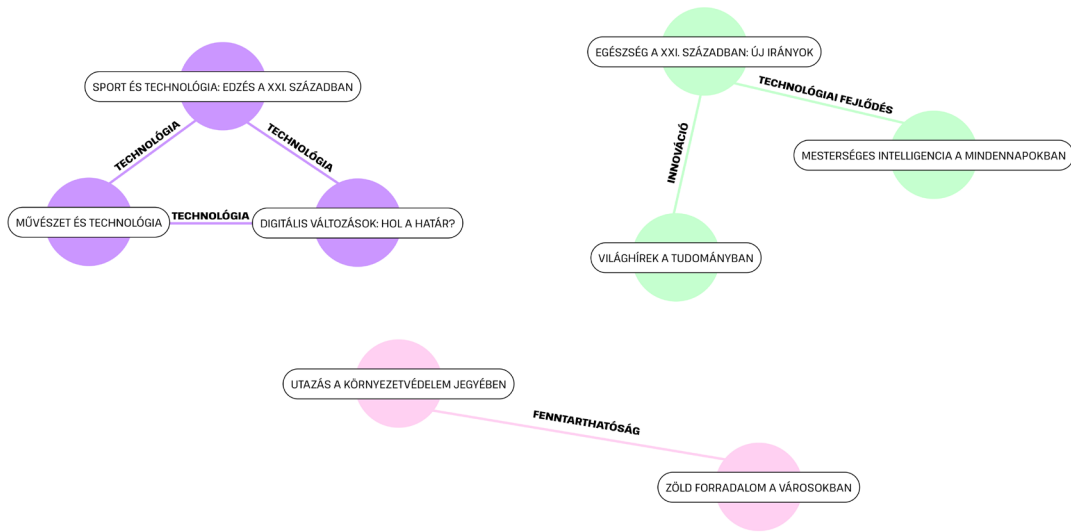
SPORT ÉS TECHNOLÓGIA: EDZÉS A XXI. SZÁZADBAN

TECHNOLÓGIA

TECHNOLÓGIA

MŰVÉSZET ÉS TECHNOLÓGIA

TECHNOLÓGIA

DIGITÁLIS VÁLTOZÁSOK: HOL A HATÁR?

EGÉSZSÉG A XXI. SZÁZADBAN: ÚJ IRÁNYOK

TECHNOLÓGIAI FEJLŐDÉS

INNOVÁCIÓ

MESTERSÉGES INTELLIGENCIA A MINDENNAPOKBAN

VILÁGHÍREK A TUDOMÁNYBAN

UTAZÁS A KÖRNYEZETVÉDELEM JEGYÉBEN

FENNTARTHATÓSÁG

ZÖLD FORRADALOM A VÁROSOKBAN